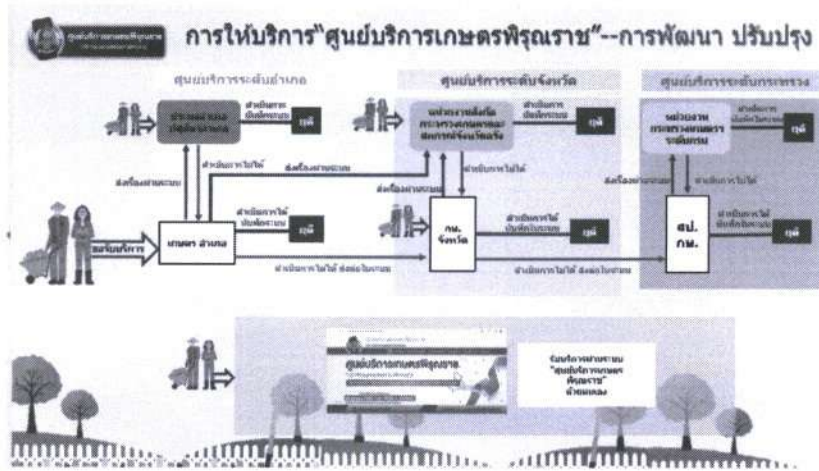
การให้บริการ"ศูนย์บริการเกษตรพิรุณราช"--การพัฒนา ปรับปรุง

ศูนย์บริการระดับอำเภอ

ศูนย์บริการระดับจังหวัด

ศูนย์บริการระดับกระทรวง

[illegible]

ดำเนินการ บันทึกระบบ

ยุติ

ดำเนินการไม่ได้

ส่งเรื่องผ่านระบบ

เกษตร อำเภอ

ดำเนินการได้ บันทึกระบบ

ยุติ

ดำเนินการไม่ได้ ส่งต่อในระบบ

หน่วยงานสังกัด กระทรวงเกษตรและสหกรณ์ระดับจังหวัด

ดำเนินการ บันทึกระบบ

ยุติ

ส่งเรื่องผ่านระบบ

ดำเนินการไม่ได้

กษ. จังหวัด

ดำเนินการได้ บันทึกในระบบ

ยุติ

ดำเนินการไม่ได้ ส่งต่อในระบบ

หน่วยงาน กระทรวงเกษตร ระดับกรม

ดำเนินการ บันทึกในระบบ

ยุติ

ส่งเรื่องผ่านระบบ

ดำเนินการไม่ได้

สป. กษ.

ดำเนินการได้ บันทึกในระบบ

ยุติ

ขอรับบริการ

ศูนย์บริการเกษตรพิรุณราช

รับบริการผ่านระบบ "ศูนย์บริการเกษตร พิรุณราช" ด้วยตนเอง